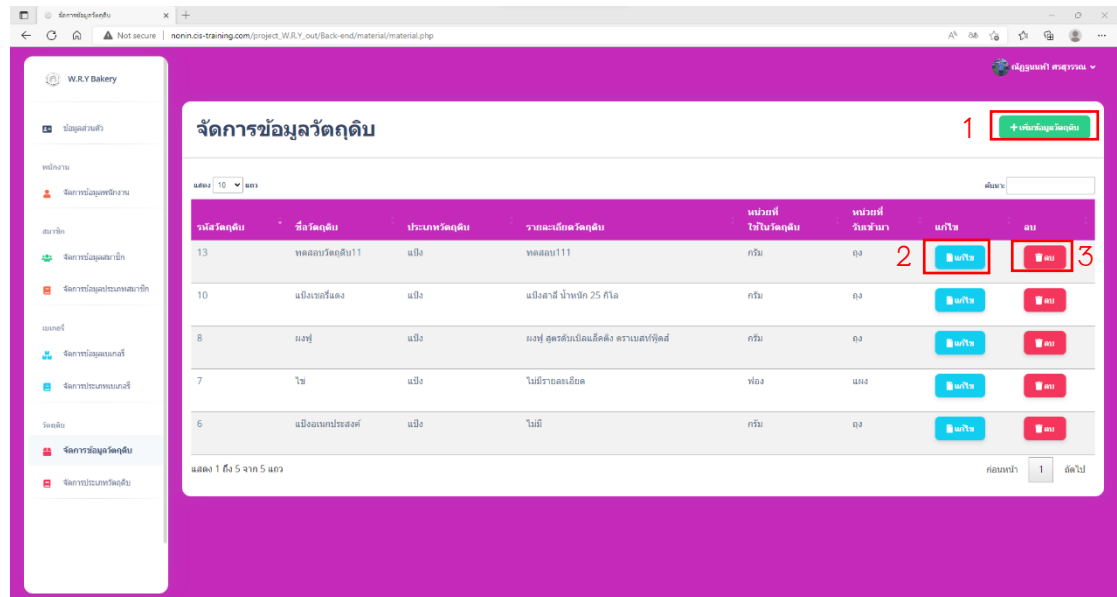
จัดการข้อมูลวัตถุดิบ ×

Not secure | nonin.cis-training.com/project_W.R.Y_out/Back-end/material/material.php

W.R.Y Bakery

ณัฏฐนนท์ ศรสุวรรณ

ข้อมูลส่วนตัว

พนักงาน

จัดการข้อมูลพนักงาน

สมาชิก

จัดการข้อมูลสมาชิก

จัดการข้อมูลประเภทสมาชิก

เบเกอรี่

จัดการข้อมูลเบเกอรี่

จัดการประเภทเบเกอรี่

วัตถุดิบ

จัดการข้อมูลวัตถุดิบ

จัดการประเภทวัตถุดิบ

จัดการข้อมูลวัตถุดิบ

1 + เพิ่มข้อมูลวัตถุดิบ

แสดง 10 แถว

ค้นหา:

| รหัสวัตถุดิบ | ชื่อวัตถุดิบ | ประเภทวัตถุดิบ | รายละเอียดวัตถุดิบ | หน่วยที่ใช้ในวัตถุดิบ | หน่วยที่รับเข้ามา | แก้ไข | ลบ |
|---|---|---|---|---|---|---|---|
| 13 | ทดสอบวัตถุดิบ11 | แป้ง | ทดสอบ111 | กรัม | ถุง | 2 แก้ไข | ลบ 3 |
| 10 | แป้งเซอรี่แดง | แป้ง | แป้งสาลี น้ำหนัก 25 กิโล | กรัม | ถุง | แก้ไข | ลบ |
| 8 | ผงฟู | แป้ง | ผงฟู สูตรดับเบิ้ลแอ็คติ้ง ตราเบสท์ฟู้ดส์ | กรัม | ถุง | แก้ไข | ลบ |
| 7 | ไข่ | แป้ง | ไม่มีรายละเอียด | ฟอง | แผง | แก้ไข | ลบ |
| 6 | แป้งอเนกประสงค์ | แป้ง | ไม่มี | กรัม | ถุง | แก้ไข | ลบ |

แสดง 1 ถึง 5 จาก 5 แถว

ก่อนหน้า 1 ถัดไป